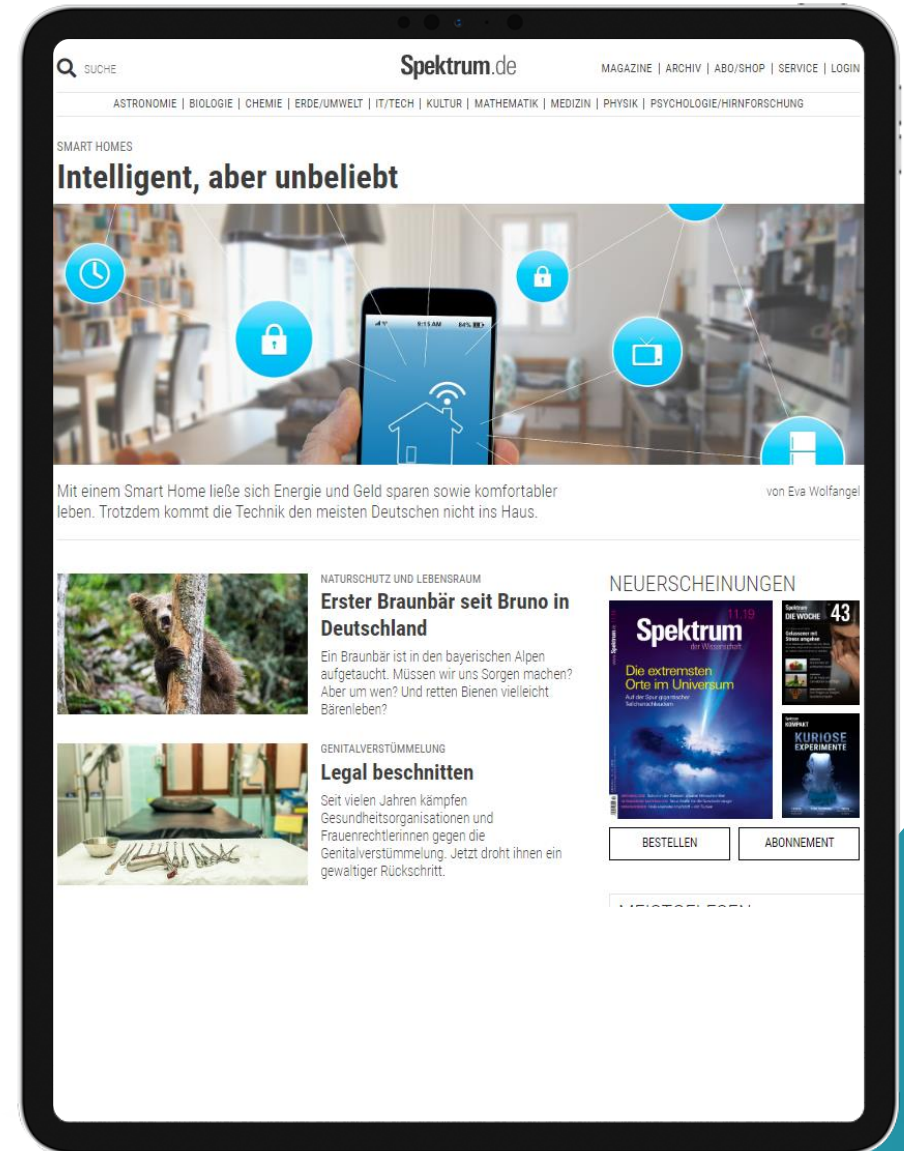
SUCHE

Spektrum.de

MAGAZINE | ARCHIV | ABO/SHOP | SERVICE | LOGIN

ASTRONOMIE | BIOLOGIE | CHEMIE | ERDE/UMWELT | IT/TECH | KULTUR | MATHEMATIK | MEDIZIN | PHYSIK | PSYCHOLOGIE/HIRNFORSCHUNG

SMART HOMES

Intelligent, aber unbeliebt

9:15 AM 84%

Mit einem Smart Home ließe sich Energie und Geld sparen sowie komfortabler leben. Trotzdem kommt die Technik den meisten Deutschen nicht ins Haus.

von Eva Wolfangel

NATURSCHUTZ UND LEBENSRAUM

Erster Braunbär seit Bruno in Deutschland

Ein Braunbär ist in den bayerischen Alpen aufgetaucht. Müssen wir uns Sorgen machen? Aber um wen? Und retten Bienen vielleicht Bärenleben?

GENITALVERSTÜMMELUNG

Legal beschnitten

Seit vielen Jahren kämpfen Gesundheitsorganisationen und Frauenrechtlerinnen gegen die Genitalverstümmelung. Jetzt droht ihnen ein gewaltiger Rückschritt.

NEUERSCHEINUNGEN

11.19
Spektrum der Wissenschaft
Die extremsten Orte im Universum
Auf der Spur gigantischer Teilchenschleudern

Spektrum DIE WOCHE 43

Spektrum KOMPAKT
KURIOSE EXPERIMENTE

BESTELLEN

ABONNEMENT

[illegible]